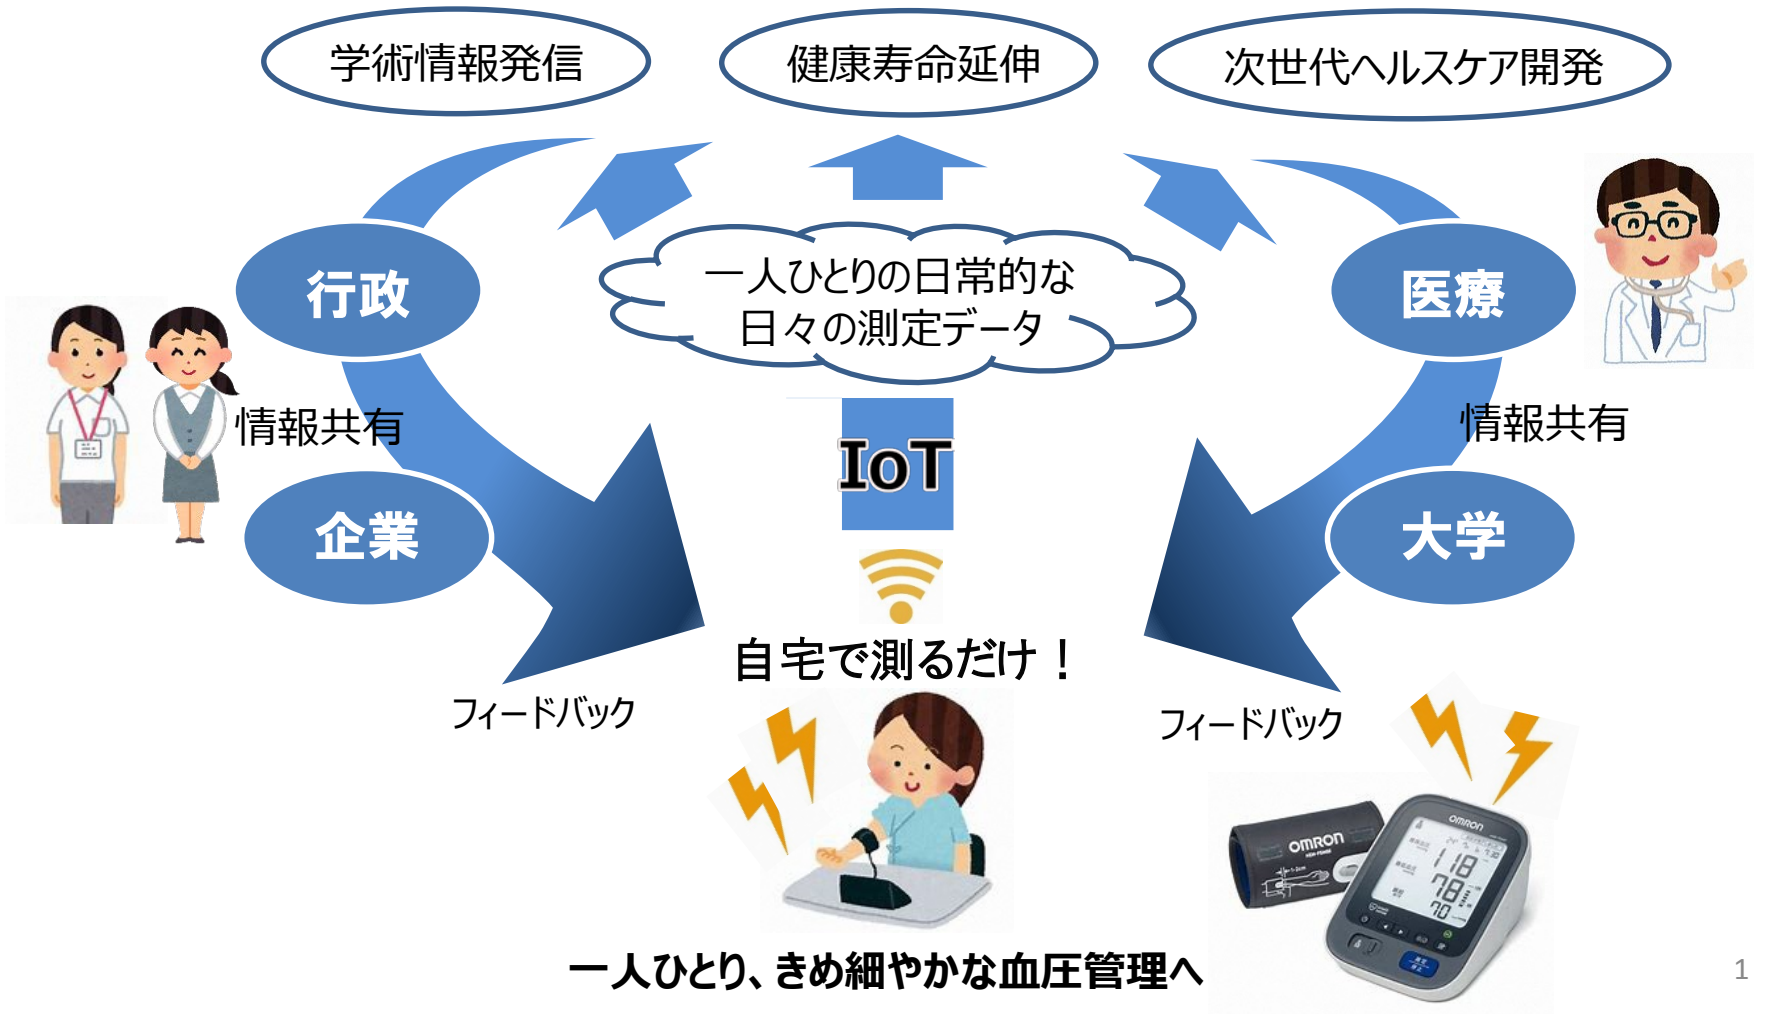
学術情報発信

健康寿命延伸

次世代ヘルスケア開発

行政

一人ひとりの日常的な
日々の測定データ

医療

情報共有

IoT

情報共有

企業

大学

自宅で測るだけ！

フィードバック

フィードバック

OMRON

OMRON

118

78

70

一人ひとり、きめ細やかな血圧管理へ

1